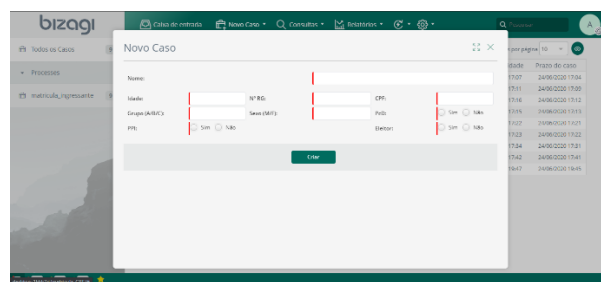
bizagi

Caixa de entrada  Novo Caso  Consultas  Relatórios

Pesquisar

A

Todos os Casos

Processos

matricula_ingressante

Novo Caso

Nome:

Idade:

Nº RG:

CPF:

Grupos (A/B/C):

Sexo (M/F):

PnS:

Sim

Não

PPI:

Sim

Não

Eleitor:

Sim

Não

Criar

por página 10

idade

Prazo do caso

17:07  24/06/2020 17:04

17:11  24/06/2020 17:00

17:16  24/06/2020 17:12

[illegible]  24/06/2020 17:13

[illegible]  24/06/2020 17:21

17:23  24/06/2020 17:22

17:34  24/06/2020 17:31

17:42  24/06/2020 17:41

19:47  24/06/2020 19:49